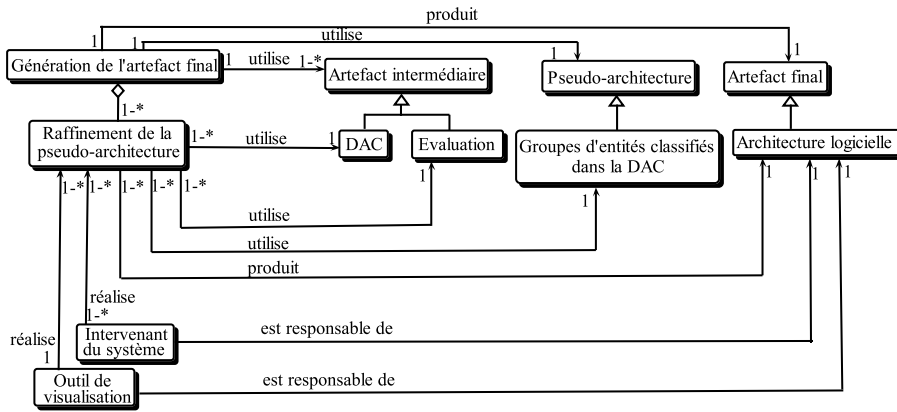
produit
utilise
1
1
1
Génération de l'artefact final
1
utilise
1-*
Artefact intermédiaire
1
Pseudo-architecture
Artefact final
1-*
Raffinement de la pseudo-architecture
1-*
utilise
1
DAC
Evaluation
Groupes d'entités classifiés dans la DAC
Architecture logicielle
1-*
1-*
1-*
1-*
1-*
1
1
1
1
utilise
1
utilise
produit
réalise
1-*
Intervenant du système
est responsable de
réalise
1
Outil de visualisation
est responsable de